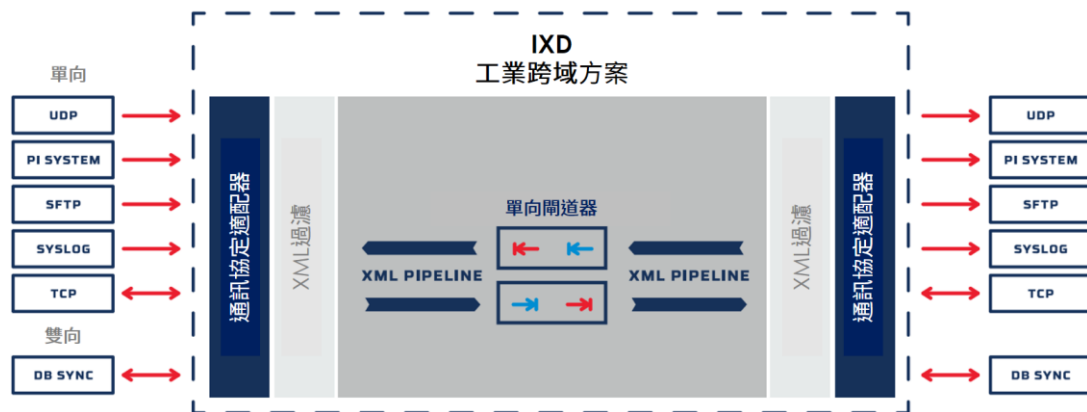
IXD
工業跨域方案

單向

UDP

PI SYSTEM

SFTP

SYSLOG

TCP

雙向

DB SYNC

通訊協定適配器

XML過濾

單向閘道器

XML PIPELINE

XML PIPELINE

XML過濾

通訊協定適配器

UDP

PI SYSTEM

SFTP

SYSLOG

TCP

DB SYNC